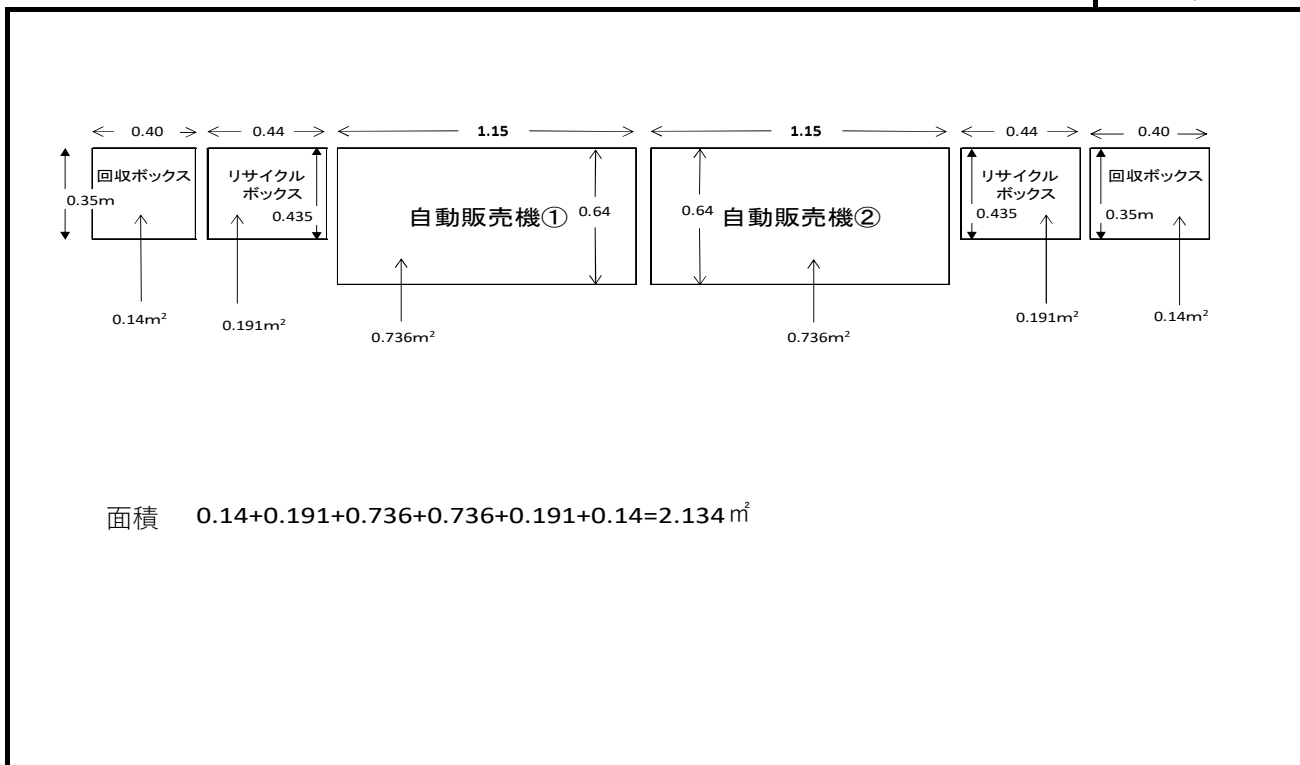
0.40 0.44 1.15 1.15 0.44 0.40

回収ボックス 0.35m

リサイクルボックス 0.435

自動販売機① 0.64

0.64 自動販売機②

リサイクルボックス 0.435

回収ボックス 0.35m

$0.14m^2$ $0.191m^2$ $0.736m^2$ $0.736m^2$ $0.191m^2$ $0.14m^2$

面積 0.14+0.191+0.736+0.736+0.191+0.14=2.134㎡